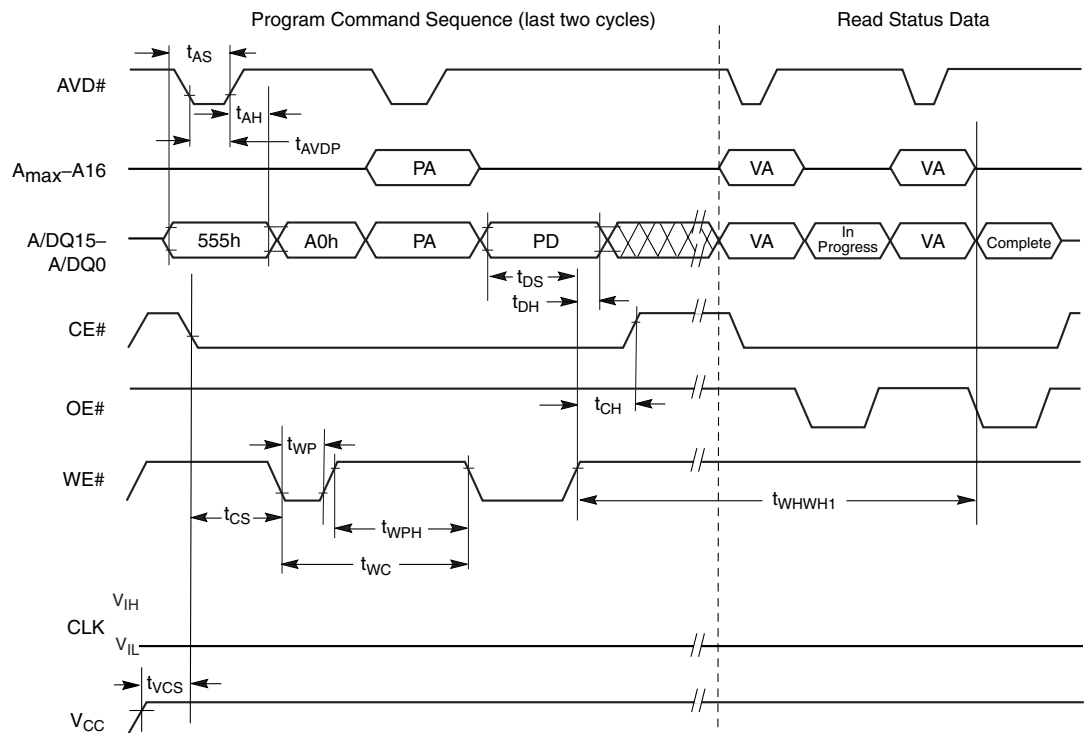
Program Command Sequence (last two cycles)

Read Status Data

$t_{AS}$

AVD#

$t_{AH}$

$t_{AVDP}$

$A_{max}$–A16

PA

VA

VA

A/DQ15–A/DQ0

555h

A0h

PA

PD

VA

In Progress

VA

Complete

$t_{DS}$

$t_{DH}$

CE#

OE#

$t_{CH}$

$t_{WP}$

WE#

$t_{WHWH1}$

$t_{CS}$

$t_{WPH}$

$t_{WC}$

$V_{IH}$

CLK

$V_{IL}$

$t_{VCS}$

$V_{CC}$